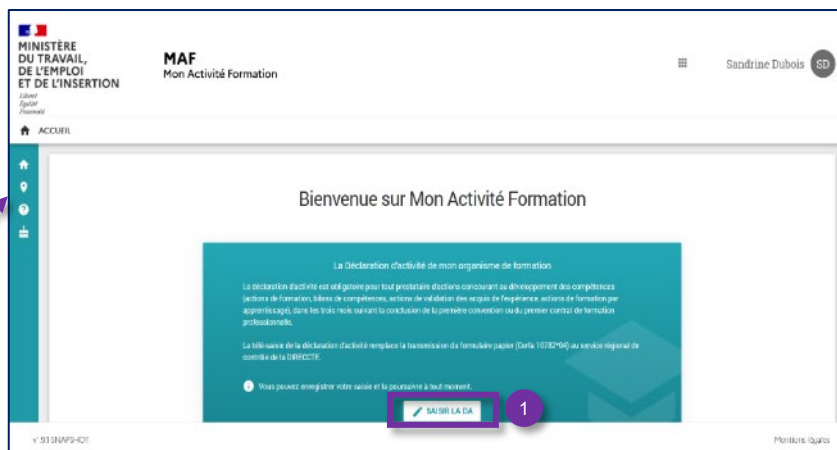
MINISTÈRE DU TRAVAIL, DE L'EMPLOI ET DE L'INSERTION
Liberté Égalité Fraternité

MAF
Mon Activité Formation

Sandrine Dubois SD

ACCUEIL

Bienvenue sur Mon Activité Formation

La Déclaration d'activité de mon organisme de formation

La déclaration d'activité est obligatoire pour tout prestataire d'actions concourant au développement des compétences (actions de formation, bilans de compétences, actions de validation des acquis de l'expérience, actions de formation par apprentissage), dans les trois mois suivant la conclusion de la première convention ou du premier contrat de formation professionnelle.

La télé-saisie de la déclaration d'activité remplace la transmission du formulaire papier (Cerfa 10782*04) au service régional de contrôle de la DIRECCTE.

Vous pouvez enregistrer votre saisie et la poursuivre à tout moment.

SAISIR LA DA

1

v1.91 SNAPSHOT

Mentions légales